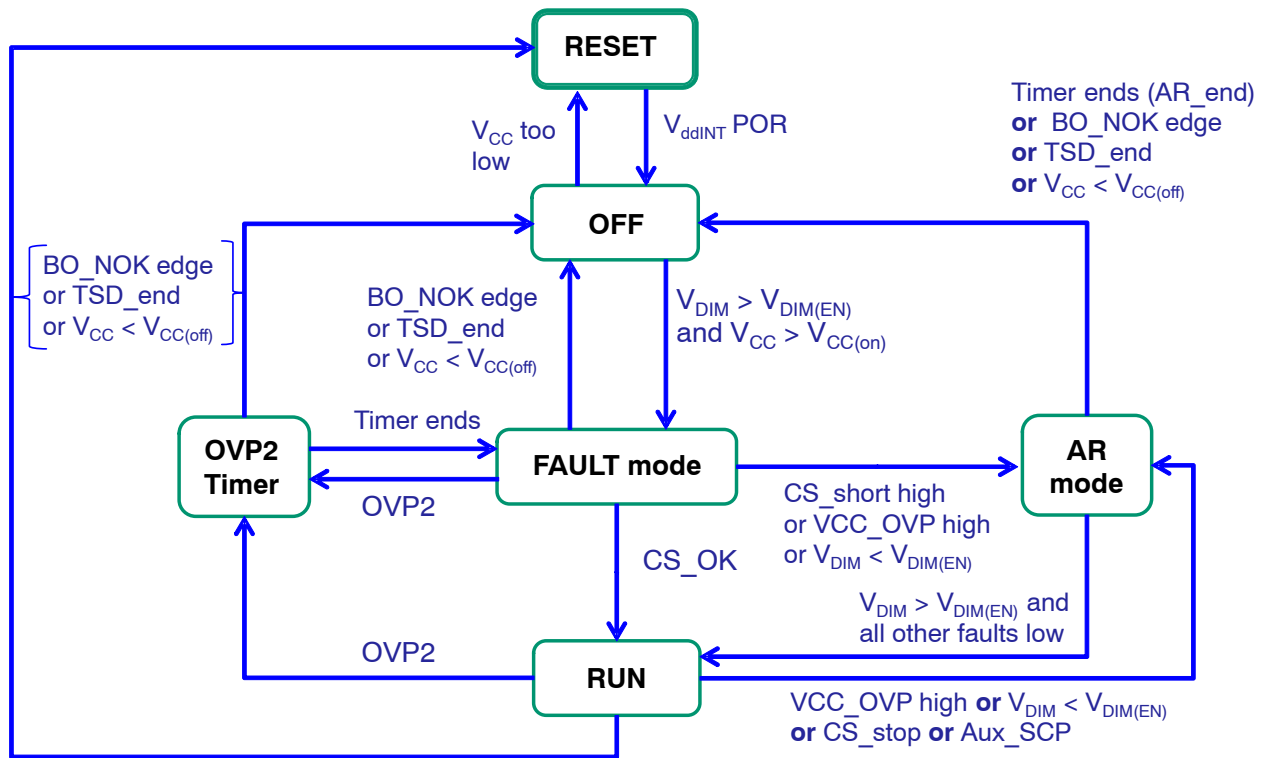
RESET

$V_{CC}$ too low

$V_{ddINT}$ POR

Timer ends (AR_end)
**or** BO_NOK edge
**or** TSD_end
**or** $V_{CC} < V_{CC(off)}$

OFF

BO_NOK edge
or TSD_end
or $V_{CC} < V_{CC(off)}$

BO_NOK edge
or TSD_end
or $V_{CC} < V_{CC(off)}$

$V_{DIM} > V_{DIM(EN)}$
and $V_{CC} > V_{CC(on)}$

Timer ends

OVP2 Timer

FAULT mode

AR mode

OVP2

CS_short high
or VCC_OVP high
or $V_{DIM} < V_{DIM(EN)}$

CS_OK

$V_{DIM} > V_{DIM(EN)}$ and all other faults low

OVP2

RUN

VCC_OVP high **or** $V_{DIM} < V_{DIM(EN)}$
**or** CS_stop **or** Aux_SCP